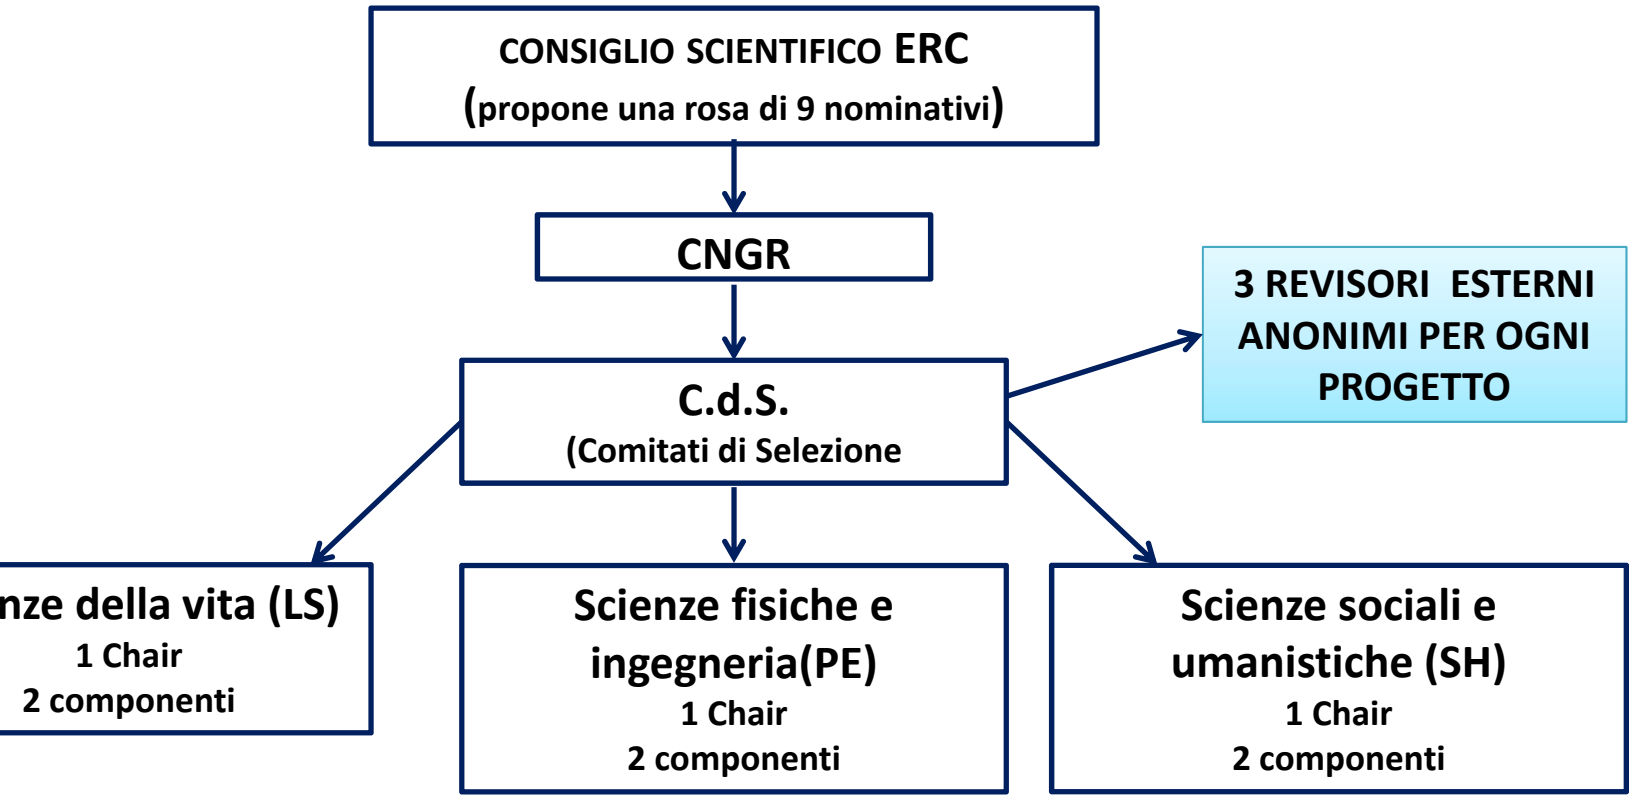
CONSIGLIO SCIENTIFICO ERC
(propone una rosa di 9 nominativi)

CNGR

3 REVISORI ESTERNI ANONIMI PER OGNI PROGETTO

C.d.S.
(Comitati di Selezione

nze della vita (LS)
1 Chair
2 componenti

Scienze fisiche e ingegneria(PE)
1 Chair
2 componenti

Scienze sociali e umanistiche (SH)
1 Chair
2 componenti